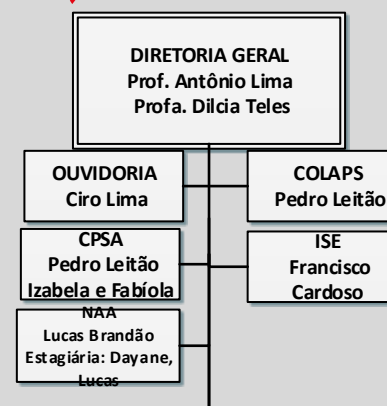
DIRETORIA GERAL
Prof. Antônio Lima
Profa. Dilcia Teles

OUVIDORIA
Ciro Lima

COLAPS
Pedro Leitão

CPSA
Pedro Leitão
Izabela e Fabíola

ISE
Francisco
Cardoso

NAA
Lucas Brandão
Estagiária: Dayane, Lucas